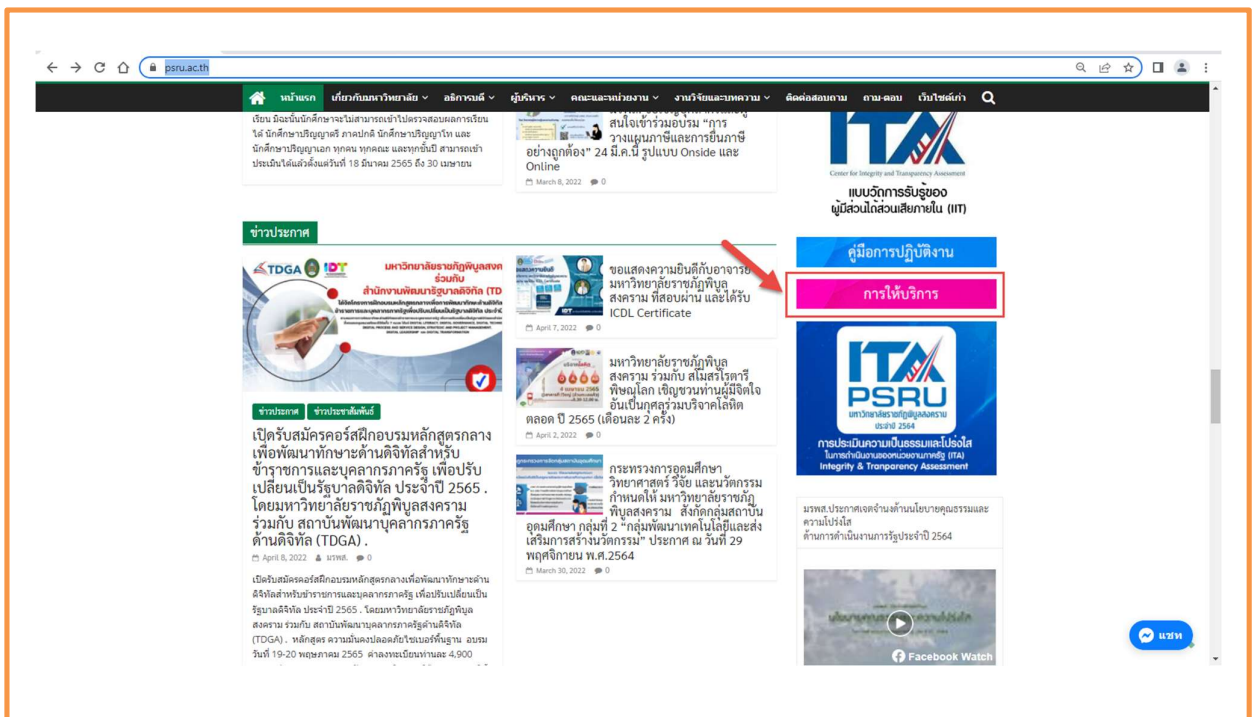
psru.ac.th

หน้าแรก เกี่ยวกับมหาวิทยาลัย อธิการบดี ผู้บริหาร คณะและหน่วยงาน งานวิจัยและบทความ ติดต่อสอบถาม ถาม-ตอบ เว็บไซต์เก่า

เรียน มีผลนั้นนักศึกษาจะไม่สามารถเข้าไปตรวจสอบผลการเรียนได้ นักศึกษาปริญญาตรี ภาคปกติ นักศึกษาปริญญาโท และนักศึกษาปริญญาเอก ทุกคน ทุกคณะ และทุกชั้นปี สามารถเข้าประเมินได้แล้วตั้งแต่วันที่ 18 มีนาคม 2565 ถึง 30 เมษายน

สนใจเข้าร่วมอบรม "การวางแผนภาษีและการยื่นภาษีอย่างถูกต้อง" 24 มี.ค.นี้ รูปแบบ Onside และ Online
March 8, 2022 0

ITA
Center for Integrity and Transparency Assessment
แบบวัดการรับรู้ของผู้มีส่วนได้ส่วนเสียภายใน (IIT)

ข่าวประกาศ

TDGA IDT มหาวิทยาลัยราชภัฏพิบูลสงคราม ร่วมกับ สำนักงานพัฒนารัฐบาลดิจิทัล (TD

ข่าวประกาศ ข่าวประชาสัมพันธ์

เปิดรับสมัครคอร์สฝึกอบรมหลักสูตรกลางเพื่อพัฒนาทักษะด้านดิจิทัลสำหรับข้าราชการและบุคลากรภาครัฐ เพื่อปรับเปลี่ยนเป็นรัฐบาลดิจิทัล ประจำปี 2565 . โดยมหาวิทยาลัยราชภัฏพิบูลสงคราม ร่วมกับ สถาบันพัฒนาบุคลากรภาครัฐด้านดิจิทัล (TDGA) .
April 8, 2022 มรพส. 0

เปิดรับสมัครคอร์สฝึกอบรมหลักสูตรกลางเพื่อพัฒนาทักษะด้านดิจิทัลสำหรับข้าราชการและบุคลากรภาครัฐ เพื่อปรับเปลี่ยนเป็นรัฐบาลดิจิทัล ประจำปี 2565 . โดยมหาวิทยาลัยราชภัฏพิบูลสงคราม ร่วมกับ สถาบันพัฒนาบุคลากรภาครัฐด้านดิจิทัล (TDGA) . หลักสูตร ความมั่นคงปลอดภัยไซเบอร์พื้นฐาน อบรมวันที่ 19-20 พฤษภาคม 2565 ค่าลงทะเบียนท่านละ 4,900

ขอแสดงความยินดีกับอาจารย์มหาวิทยาลัยราชภัฏพิบูลสงคราม ที่สอบผ่าน และได้รับ ICDL Certificate
April 7, 2022 0

มหาวิทยาลัยราชภัฏพิบูลสงคราม ร่วมกับ สโมสรโรตารีพิษณุโลก เชิญชวนท่านผู้มีจิตใจอันเป็นกุศลร่วมบริจาคโลหิต ตลอด ปี 2565 (เดือนละ 2 ครั้ง)
April 2, 2022 0

กระทรวงการอุดมศึกษา วิทยาศาสตร์ วิจัย และนวัตกรรม กำหนดให้ มหาวิทยาลัยราชภัฏพิบูลสงคราม สังกัดกลุ่มสถาบันอุดมศึกษา กลุ่มที่ 2 "กลุ่มพัฒนาเทคโนโลยีและส่งเสริมการสร้างนวัตกรรม" ประกาศ ณ วันที่ 29 พฤศจิกายน พ.ศ.2564
March 30, 2022 0

คู่มือการปฏิบัติงาน
การให้บริการ

ITA PSRU
มหาวิทยาลัยราชภัฏพิบูลสงคราม ประจำปี 2564
การประเมินความเป็นธรรมและโปร่งใส ในการดำเนินงานของหน่วยงานภาครัฐ (ITA)
Integrity & Tranparency Assessment

มรพส.ประกาศเจตจำนงด้านนโยบายคุณธรรมและความโปร่งใส
ด้านการดำเนินงานการรัฐประจำปี 2564

Facebook Watch

แชท